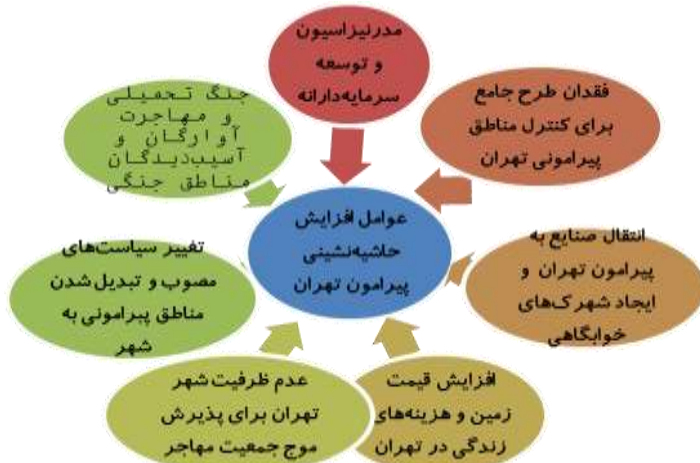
مدرنیزاسیون و توسعه سرمایه‌دارانه

جنگ تحمیلی و مهاجرت آوارگان و آسیب‌دیدگان مناطق جنگی

فقدان طرح جامع برای کنترل مناطق پیرامونی تهران

عوامل افزایش حاشیه‌نشینی پیرامون تهران

تغییر سیاست‌های مصوب و تبدیل شدن مناطق پیرامونی به شهر

انتقال صنایع به پیرامون تهران و ایجاد شهرک‌های خوابگاهی

عدم ظرفیت شهر تهران برای پذیرش موج جمعیت مهاجر

افزایش قیمت زمین و هزینه‌های زندگی در تهران